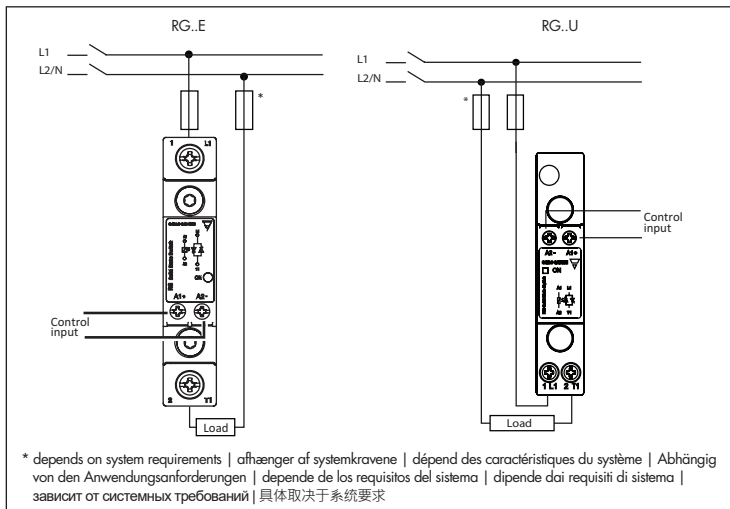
RG..E

L1
L2/N

*

1 L1

ON

A1+ A2-

Control input

2 T1

Load

RG..U

L1
L2/N

*

Control input

A2- A1+

ON

1 L1 2 T1

Load

* depends on system requirements | afhænger af systemkravene | dépend des caractéristiques du système | Abhängig von den Anwendungsanforderungen | depende de los requisitos del sistema | dipende dai requisiti di sistema | зависит от системных требований | 具体取决于系统要求